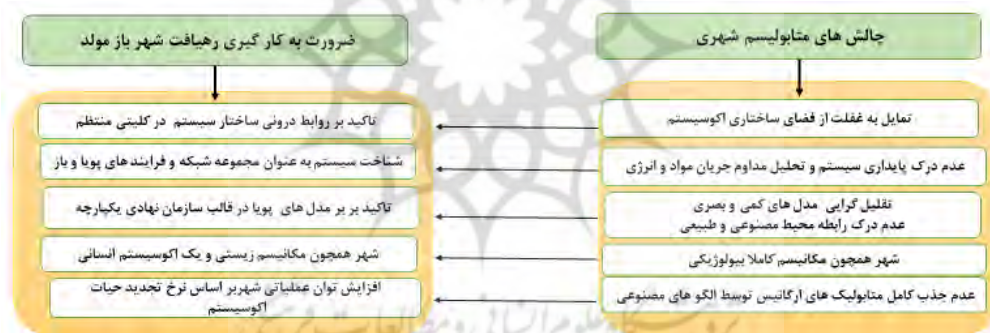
چالش های متابولیسم شهری

تمایل به غفلت از فضای ساختاری اکوسیستم

عدم درک پایداری سیستم و تحلیل مداوم جریان مواد و انرژی

تقلیل گرایی مدل های کمی و بصری
عدم درک رابطه محیط مصنوعی و طبیعی

شهر همچون مکانیسم کاملا بیولوژیکی

عدم جذب کامل متابولیک های ارگانیس توسط الگو های مصنوعی

ضرورت به کار گیری رهیافت شهر باز مولد

تاکید بر روابط درونی ساختار سیستم در کلیتی منتظم

شناخت سیستم به عنوان مجموعه شبکه و فرایندهای پویا و باز

تاکید بر بر مدل های پویا در قالب سازمان نهادی یکپارچه

شهر همچون مکانیسم زیستی و یک اکوسیستم انسانی

افزایش توان عملیاتی شهربر اساس نرخ تجدید حیات اکوسیستم